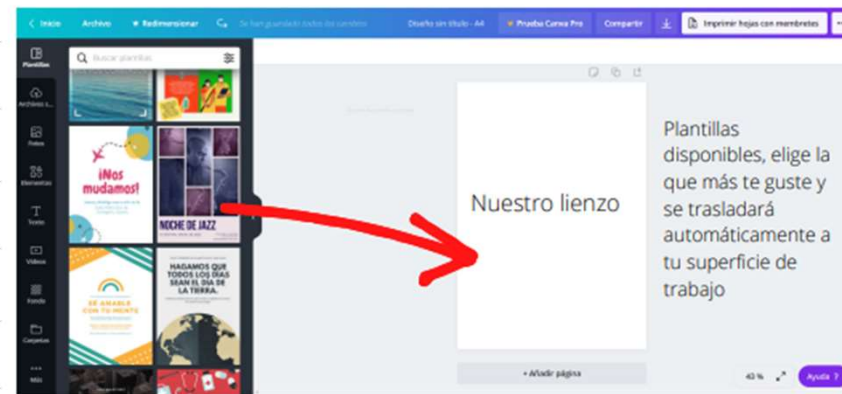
< Inicio Archivo Redimensionar Se han guardado todos los cambios Diseño sin título - A4 Prueba Canva Pro Compartir Imprimir hojas con membretes

Plantillas
Archivos s...
Fotos
Elementos
Texto
Videos
Fondo
Carpetas
Más

Buscar plantillas

¡Nos mudamos!

NOCHE DE JAZZ

SÉ AMABLE CON TU MENTE

HAGAMOS QUE TODOS LOS DÍAS SEAN EL DÍA DE LA TIERRA.

Nuestro lienzo

Plantillas disponibles, elige la que más te guste y se trasladará automáticamente a tu superficie de trabajo

+ Añadir página

43 %

Ayuda ?